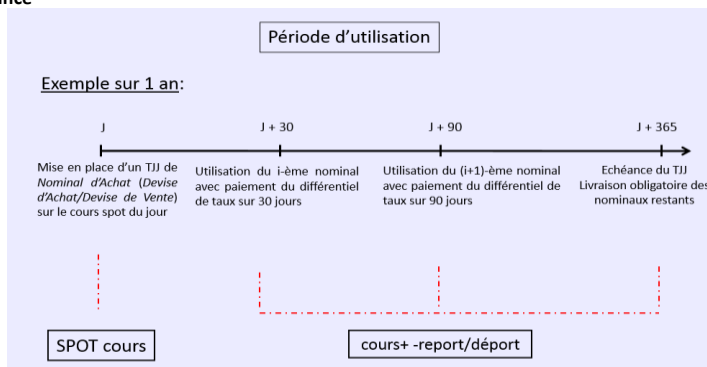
nce

Période d'utilisation

Exemple sur 1 an:

J

J + 30

J + 90

J + 365

Mise en place d'un TJJ de *Nominal d'Achat* (*Devise d'Achat/Devise de Vente*) sur le cours spot du jour

Utilisation du i-ème nominal avec paiement du différentiel de taux sur 30 jours

Utilisation du (i+1)-ème nominal avec paiement du différentiel de taux sur 90 jours

Echéance du TJJ Livraison obligatoire des nominaux restants

SPOT cours

cours+ -report/déport